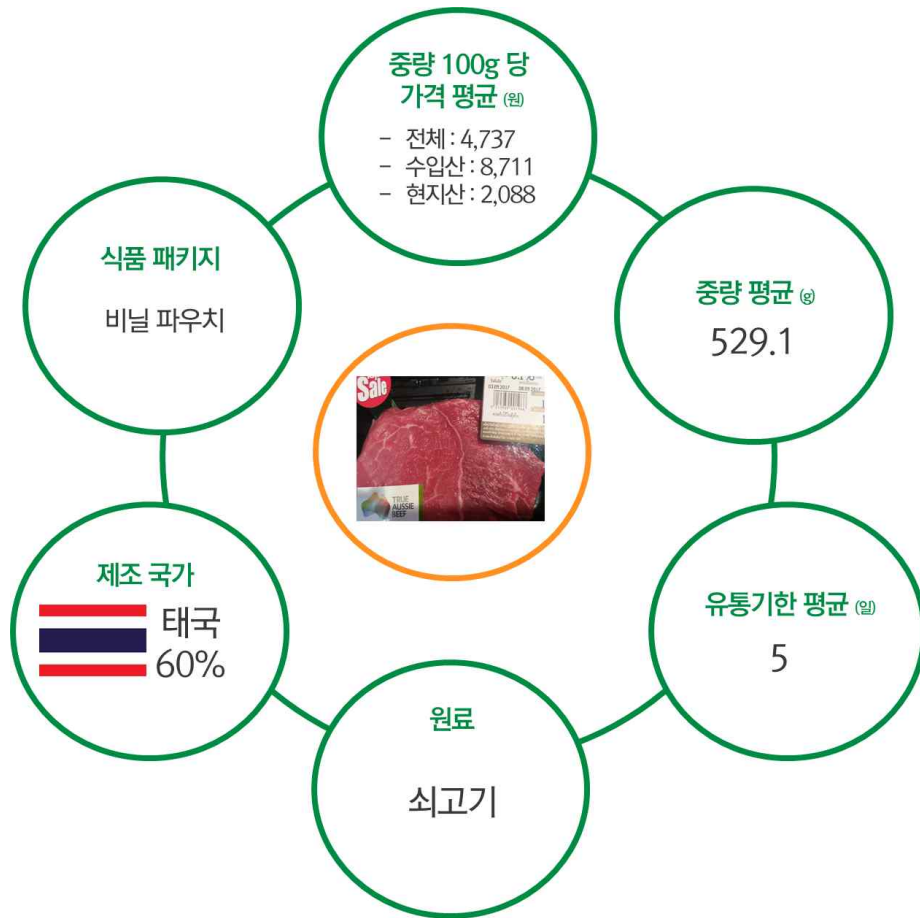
중량 100g 당 가격 평균 (원)

- 전체 : 4,737
- 수입산 : 8,711
- 현지산 : 2,088

식품 패키지

비닐 파우치

중량 평균 (g)

529.1

Sale

TRUE AUSSIE BEEF

제조 국가

태국 60%

유통기한 평균 (일)

5

원료

쇠고기